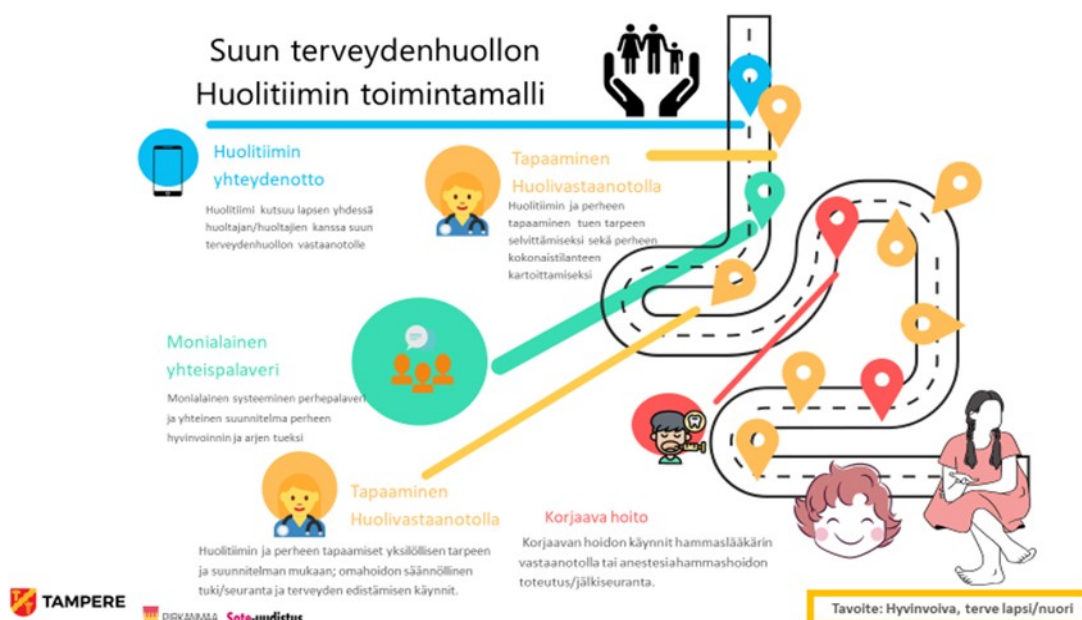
Suun terveydenhuollon Huolitiimin toimintamalli

Huolitiimin yhteydenotto

Huolitiimi kutsuu lapsen yhdessä huoltajan/huoltajien kanssa suun terveydenhuollon vastaanotolle

Tapaaminen Huolivastaanotolla

Huolitiimin ja perheen tapaaminen tuen tarpeen selvittämiseksi sekä perheen kokonaistilanteen kartoittamiseksi

Monialainen yhteispalaveri

Monialainen systeeminen perhepalaveri ja yhteinen suunnitelma perheen hyvinvoinnin ja arjen tueksi

Tapaaminen Huolivastaanotolla

Huolitiimin ja perheen tapaamiset yksilöllisen tarpeen ja suunnitelman mukaan; omahoidon säännöllinen tuki/seuranta ja terveyden edistämisen käynnit.

Korjaava hoito

Korjaavan hoidon käynnit hammaslääkärin vastaanotolla tai anestesiahammashoidon toteutus/jälkiseuranta.

TAMPERE

PIRKANMAA Sote-uudistus

Tavoite: Hyvinvoiva, terve lapsi/nuori